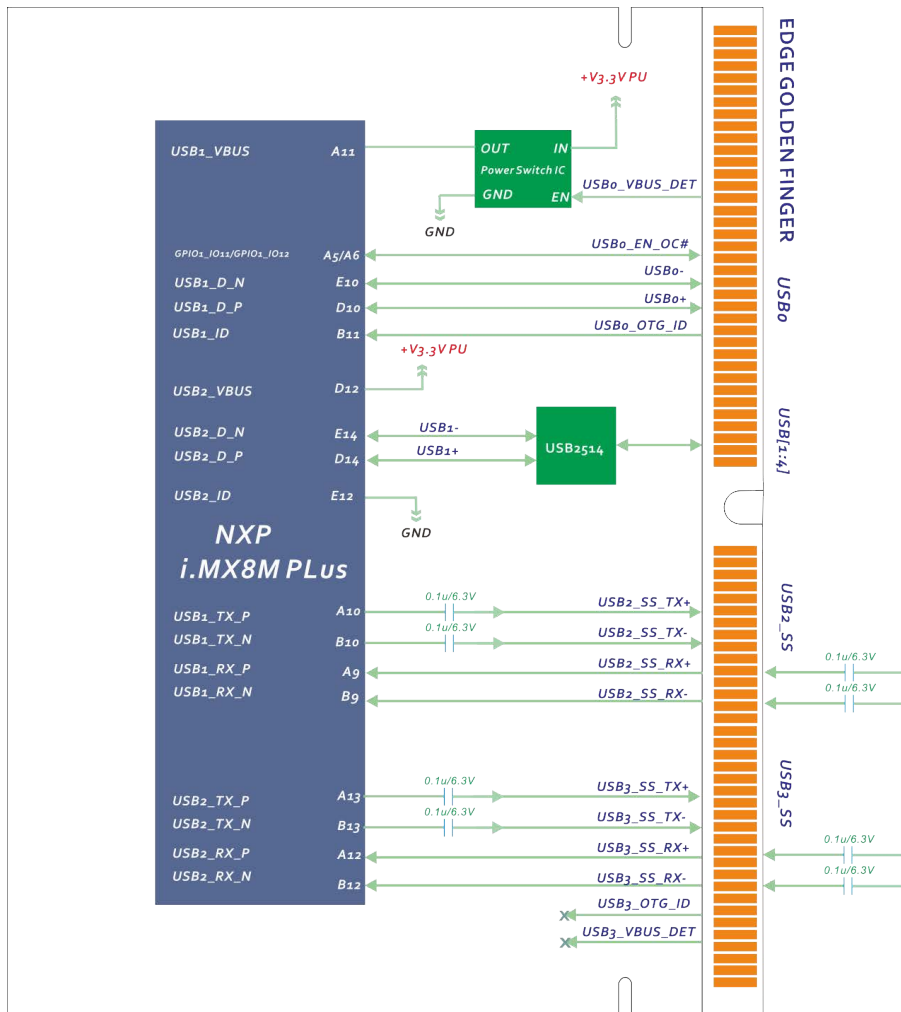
EDGE GOLDEN FINGER

+V3.3V PU

USB1_VBUS A11 OUT IN Power Switch IC GND EN USB0_VBUS_DET

GND

GPIO1_IO11/GPIO1_IO12 A5/A6 USB0_EN_OC#

USB1_D_N E10 USB0-

USB1_D_P D10 USB0+

USB1_ID B11 USB0_OTG_ID

USB0

+V3.3V PU

USB2_VBUS D12

USB2_D_N E14 USB1-

USB2_D_P D14 USB1+

USB2514

USB[1:4]

USB2_ID E12

GND

NXP
i.MX8M PLus

USB1_TX_P A10 0.1u/6.3V USB2_SS_TX+

USB1_TX_N B10 0.1u/6.3V USB2_SS_TX-

USB1_RX_P A9 USB2_SS_RX+

USB1_RX_N B9 USB2_SS_RX-

USB2_SS

0.1u/6.3V

0.1u/6.3V

USB2_TX_P A13 0.1u/6.3V USB3_SS_TX+

USB2_TX_N B13 0.1u/6.3V USB3_SS_TX-

USB2_RX_P A12 USB3_SS_RX+

USB2_RX_N B12 USB3_SS_RX-

USB3_SS

0.1u/6.3V

0.1u/6.3V

USB3_OTG_ID

USB3_VBUS_DET